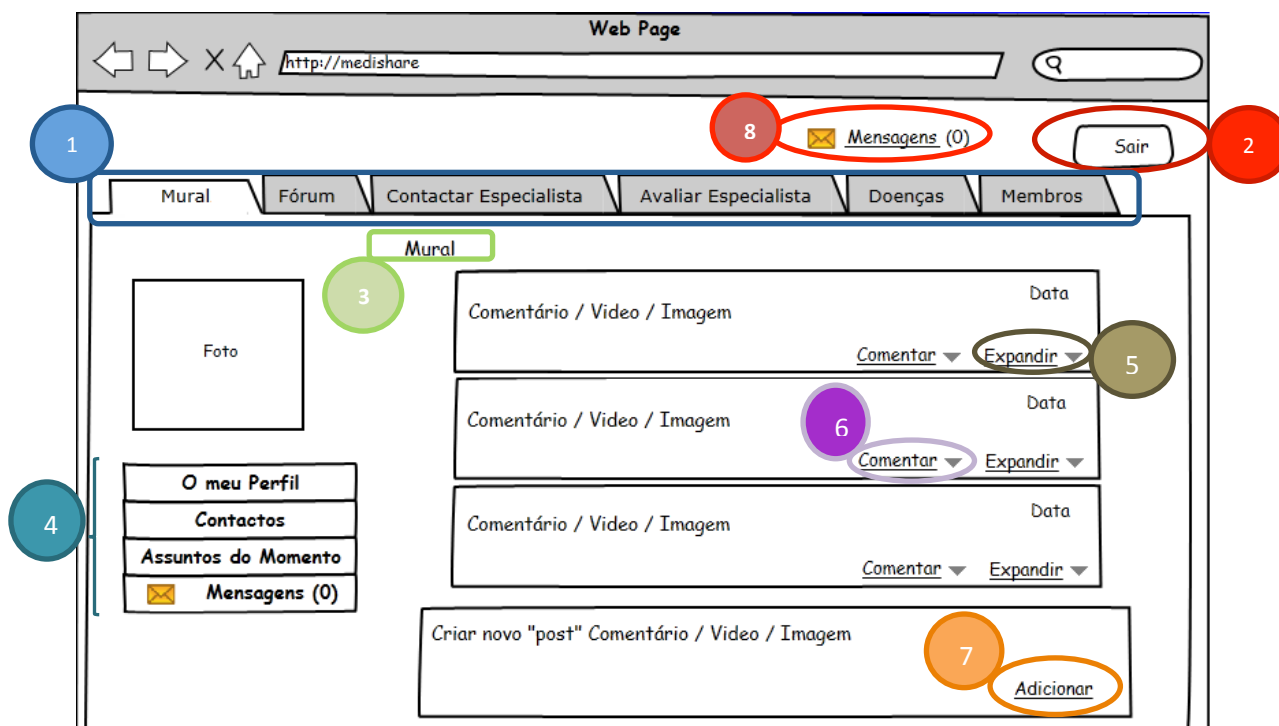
Web Page

http://medishare

1

8 Mensagens (0)

Sair 2

Mural | Fórum | Contactar Especialista | Avaliar Especialista | Doenças | Membros

Mural

3

Foto

Comentário / Video / Imagem
Data
Comentar Expandir

5

Comentário / Video / Imagem
Data
6
Comentar Expandir

4

O meu Perfil
Contactos
Assuntos do Momento
Mensagens (0)

Comentário / Video / Imagem
Data
Comentar Expandir

Criar novo "post" Comentário / Video / Imagem
7
Adicionar